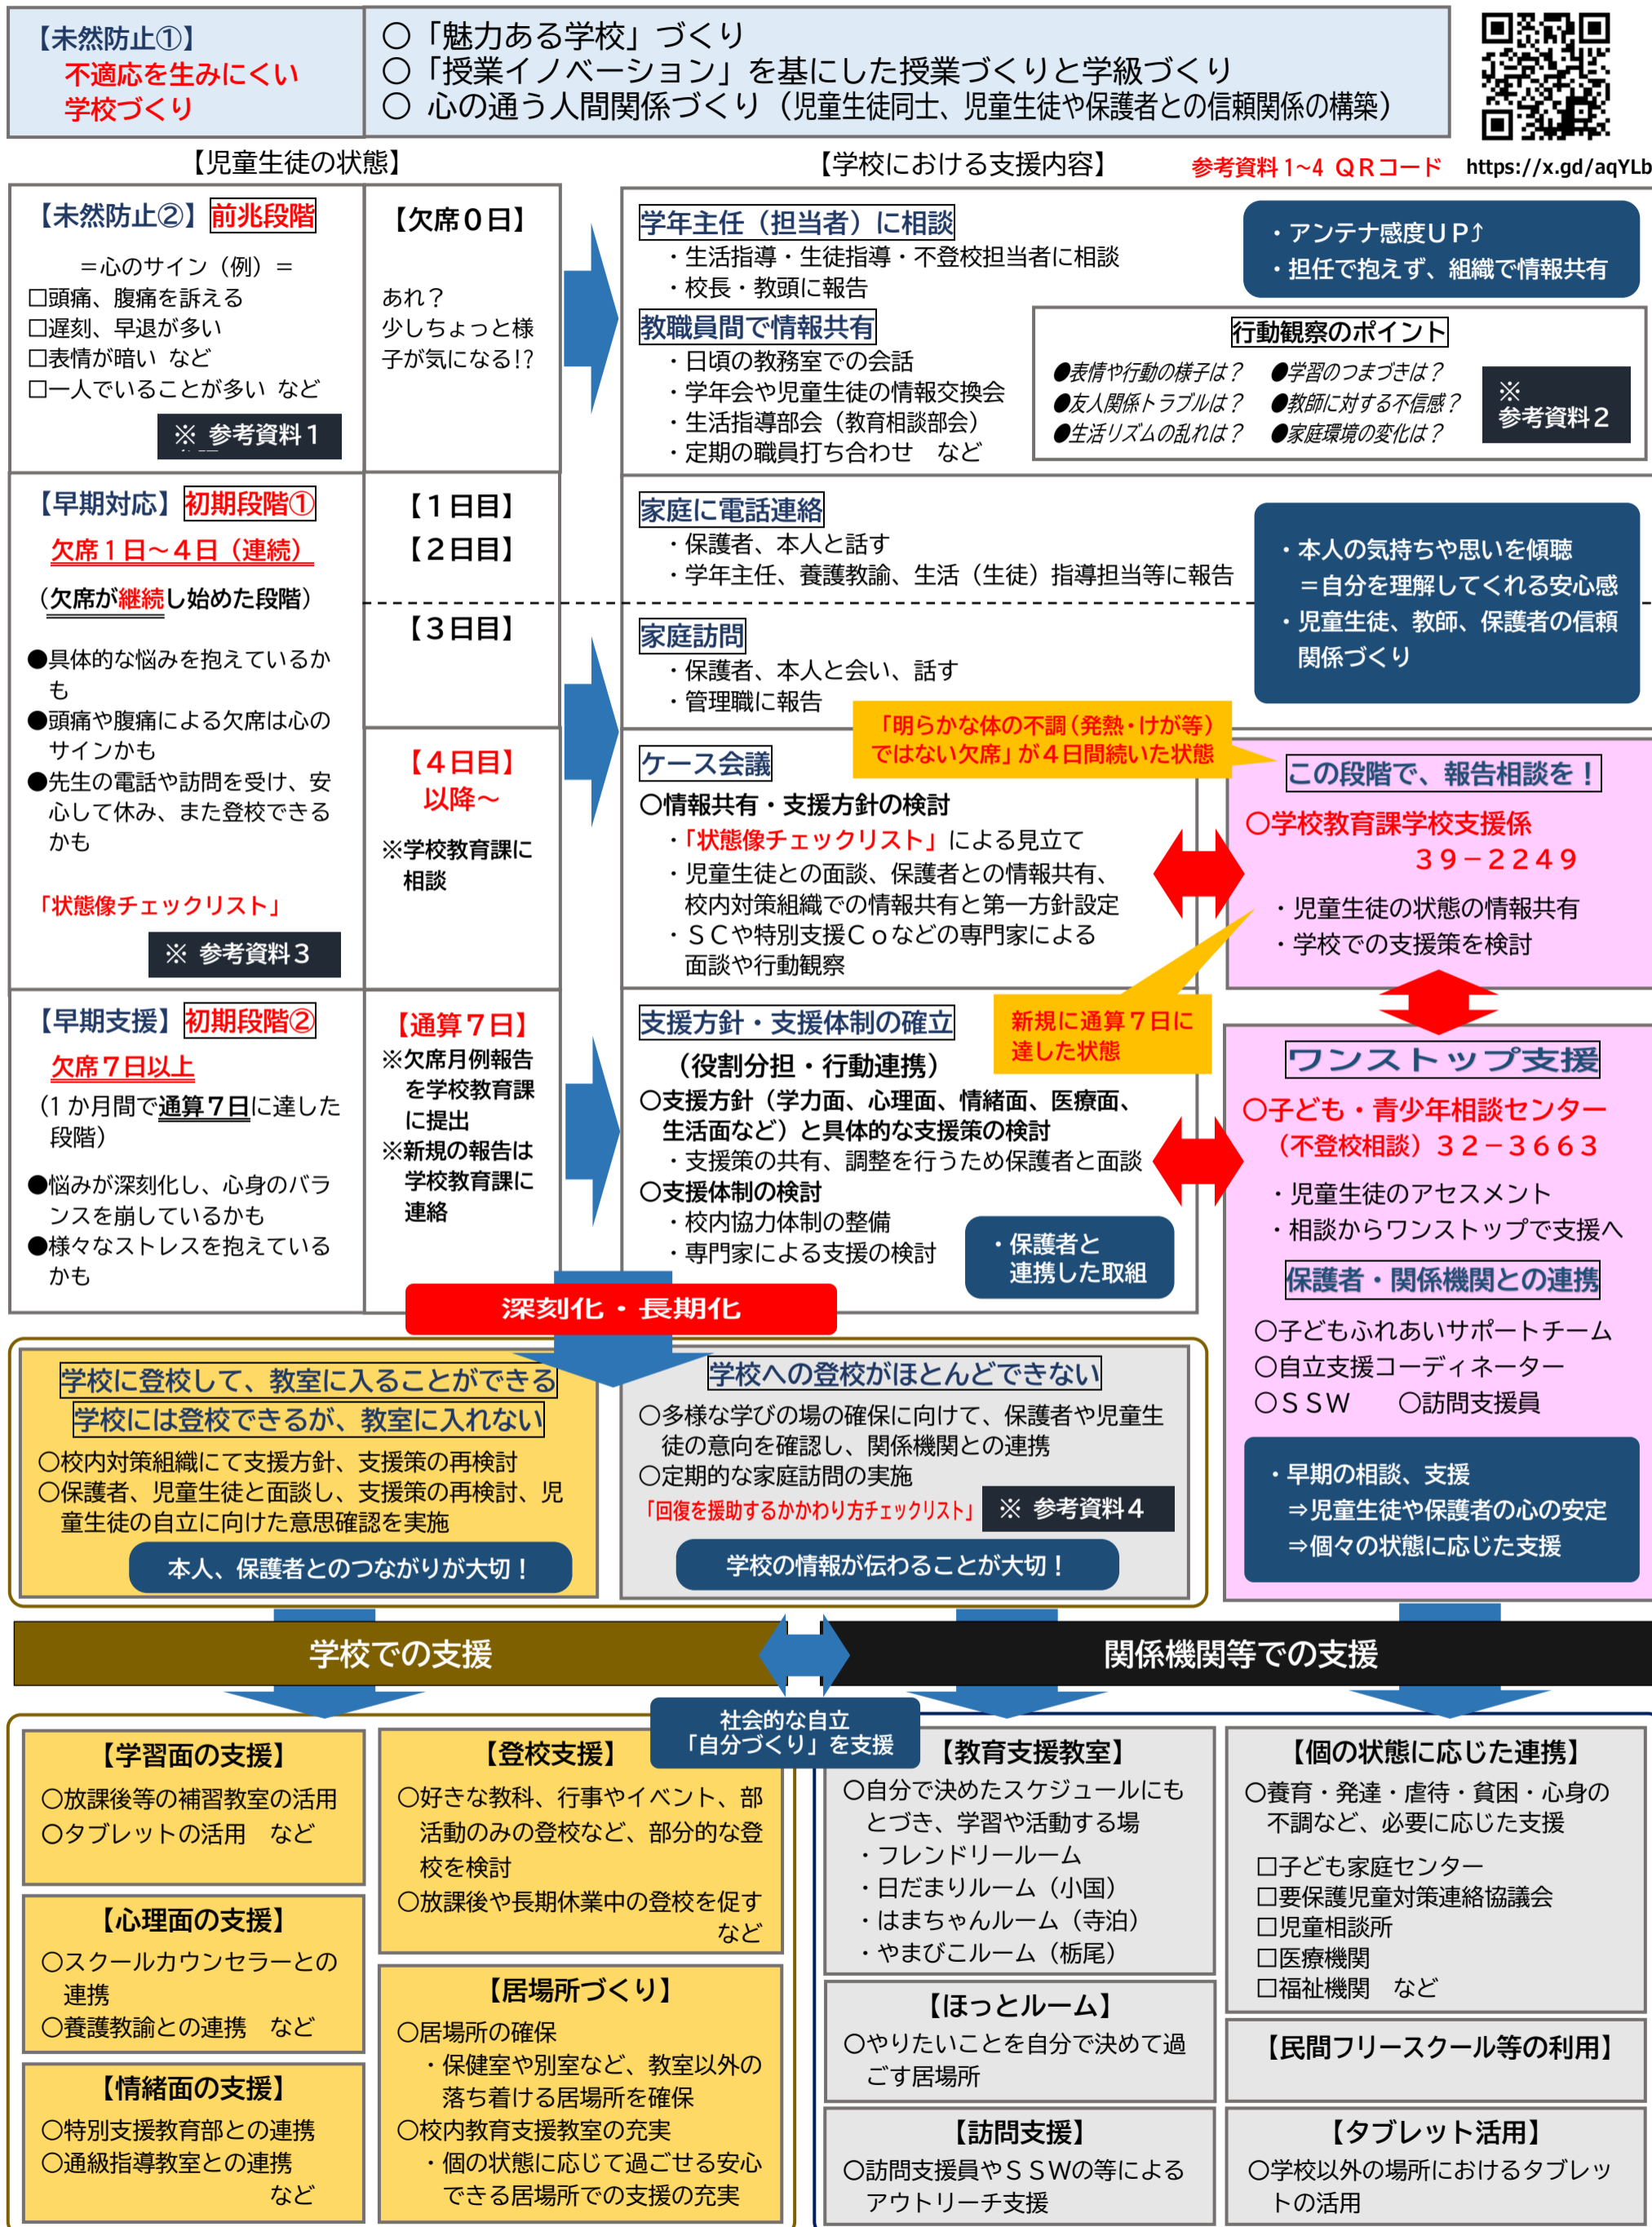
【未然防止①】
不適応を生みにくい学校づくり

○「魅力ある学校」づくり
○「授業イノベーション」を基にした授業づくりと学級づくり
○ 心の通う人間関係づくり（児童生徒同士、児童生徒や保護者との信頼関係の構築）

【児童生徒の状態】

【学校における支援内容】

参考資料 1~4 ＱＲコード https://x.gd/aqYLb

【未然防止②】前兆段階

＝心のサイン（例）＝
□頭痛、腹痛を訴える
□遅刻、早退が多い
□表情が暗い など
□一人でいることが多い など

※ 参考資料１

【欠席０日】

あれ？
少しちょっと様子が気になる!?

学年主任（担当者）に相談
・生活指導・生徒指導・不登校担当者に相談
・校長・教頭に報告

・アンテナ感度ＵＰ⤴
・担任で抱えず、組織で情報共有

教職員間で情報共有
・日頃の教務室での会話
・学年会や児童生徒の情報交換会
・生活指導部会（教育相談部会）
・定期の職員打ち合わせ　など

行動観察のポイント
●表情や行動の様子は？
●友人関係トラブルは？
●生活リズムの乱れは？
●学習のつまずきは？
●教師に対する不信感？
●家庭環境の変化は？

※
参考資料２

【早期対応】初期段階①

欠席１日～４日（連続）

（欠席が継続し始めた段階）

●具体的な悩みを抱えているかも
●頭痛や腹痛による欠席は心のサインかも
●先生の電話や訪問を受け、安心して休み、また登校できるかも

「状態像チェックリスト」

※ 参考資料３

【１日目】
【２日目】

家庭に電話連絡
・保護者、本人と話す
・学年主任、養護教諭、生活（生徒）指導担当等に報告

・本人の気持ちや思いを傾聴
＝自分を理解してくれる安心感
・児童生徒、教師、保護者の信頼関係づくり

【３日目】

家庭訪問
・保護者、本人と会い、話す
・管理職に報告

「明らかな体の不調（発熱・けが等）ではない欠席」が４日間続いた状態

【４日目】
以降～

※学校教育課に相談

ケース会議
○情報共有・支援方針の検討
・「状態像チェックリスト」による見立て
・児童生徒との面談、保護者との情報共有、校内対策組織での情報共有と第一方針設定
・ＳＣや特別支援Ｃｏなどの専門家による面談や行動観察

この段階で、報告相談を！
○学校教育課学校支援係
３９－２２４９
・児童生徒の状態の情報共有
・学校での支援策を検討

【早期支援】初期段階②

欠席７日以上

（１か月間で通算７日に達した段階）

●悩みが深刻化し、心身のバランスを崩しているかも
●様々なストレスを抱えているかも

【通算７日】
※欠席月例報告を学校教育課に提出
※新規の報告は学校教育課に連絡

支援方針・支援体制の確立

新規に通算７日に達した状態

（役割分担・行動連携）
○支援方針（学力面、心理面、情緒面、医療面、生活面など）と具体的な支援策の検討
・支援策の共有、調整を行うため保護者と面談
○支援体制の検討
・校内協力体制の整備
・専門家による支援の検討

・保護者と
連携した取組

ワンストップ支援
○子ども・青少年相談センター
（不登校相談）３２－３６６３
・児童生徒のアセスメント
・相談からワンストップで支援へ

保護者・関係機関との連携
○子どもふれあいサポートチーム
○自立支援コーディネーター
○ＳＳＷ　○訪問支援員

・早期の相談、支援
⇒児童生徒や保護者の心の安定
⇒個々の状態に応じた支援

深刻化・長期化

学校に登校して、教室に入ることができる
学校には登校できるが、教室に入れない
○校内対策組織にて支援方針、支援策の再検討
○保護者、児童生徒と面談し、支援策の再検討、児童生徒の自立に向けた意思確認を実施

本人、保護者とのつながりが大切！

学校への登校がほとんどできない
○多様な学びの場の確保に向けて、保護者や児童生徒の意向を確認し、関係機関との連携
○定期的な家庭訪問の実施
「回復を援助するかかわり方チェックリスト」
※ 参考資料４

学校の情報が伝わることが大切！

学校での支援

関係機関等での支援

社会的な自立
「自分づくり」を支援

【学習面の支援】
○放課後等の補習教室の活用
○タブレットの活用　など

【心理面の支援】
○スクールカウンセラーとの連携
○養護教諭との連携　など

【情緒面の支援】
○特別支援教育部との連携
○通級指導教室との連携
など

【登校支援】
○好きな教科、行事やイベント、部活動のみの登校など、部分的な登校を検討
○放課後や長期休業中の登校を促す
など

【居場所づくり】
○居場所の確保
・保健室や別室など、教室以外の落ち着ける居場所を確保
○校内教育支援教室の充実
・個の状態に応じて過ごせる安心できる居場所での支援の充実

【教育支援教室】
○自分で決めたスケジュールにもとづき、学習や活動する場
・フレンドリールーム
・日だまりルーム（小国）
・はまちゃんルーム（寺泊）
・やまびこルーム（栃尾）

【ほっとルーム】
○やりたいことを自分で決めて過ごす居場所

【訪問支援】
○訪問支援員やＳＳＷの等によるアウトリーチ支援

【個の状態に応じた連携】
○養育・発達・虐待・貧困・心身の不調など、必要に応じた支援
□子ども家庭センター
□要保護児童対策連絡協議会
□児童相談所
□医療機関
□福祉機関　など

【民間フリースクール等の利用】

【タブレット活用】
○学校以外の場所におけるタブレットの活用